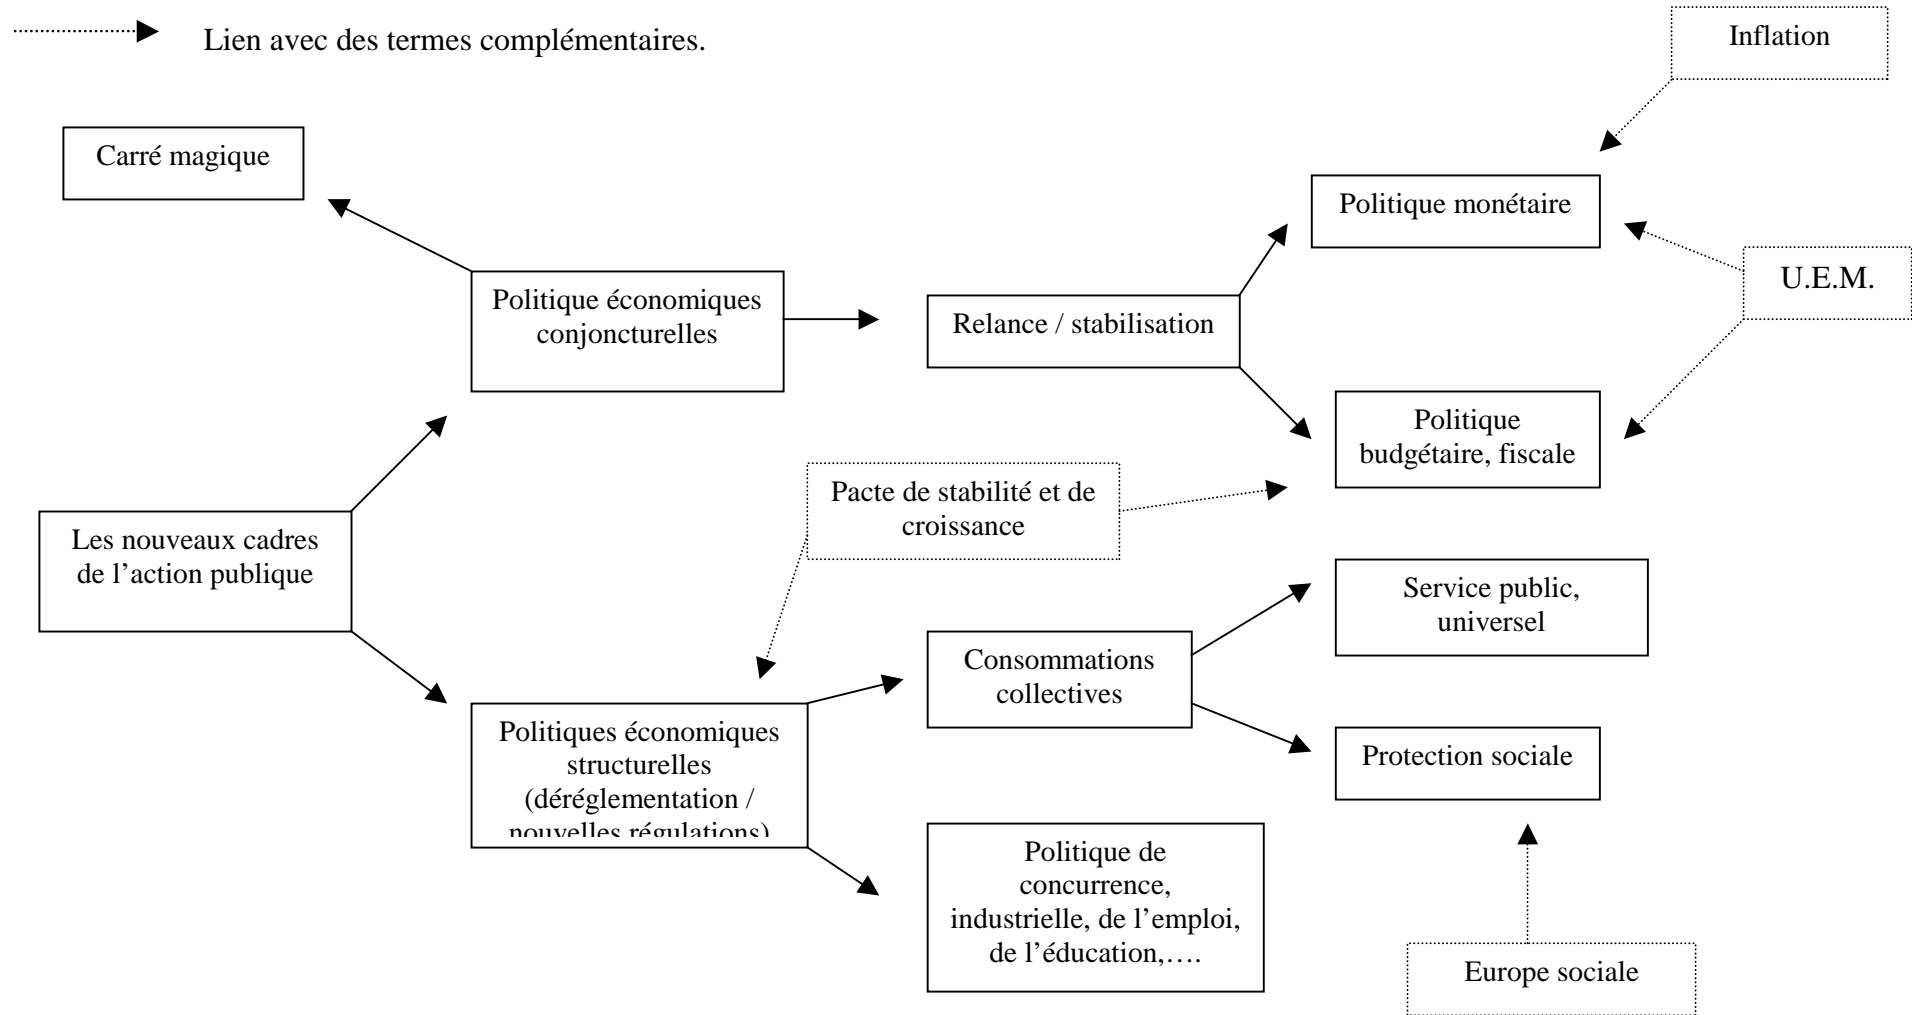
Lien avec des termes complémentaires.

Inflation

Carré magique

Politique monétaire

U.E.M.

Politique économiques conjoncturelles

Relance / stabilisation

Politique budgétaire, fiscale

Pacte de stabilité et de croissance

Les nouveaux cadres de l'action publique

Service public, universel

Consommations collectives

Protection sociale

Politiques économiques structurelles (déréglementation / nouvelles régulations)

Politique de concurrence, industrielle, de l'emploi, de l'éducation,….

Europe sociale